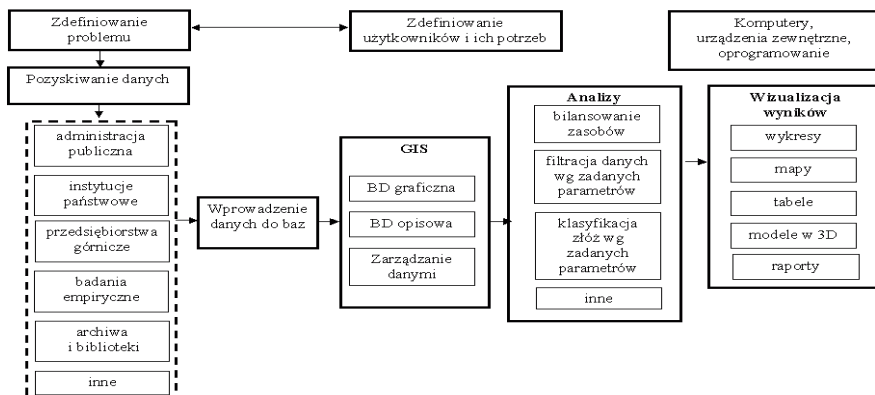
Zdefiniowanie problemu

Zdefiniowanie użytkowników i ich potrzeb

Komputery, urządzenia zewnętrzne, oprogramowanie

Pozyskiwanie danych

administracja publiczna

instytucje państwowe

przedsiębiorstwa górnicze

badania empiryczne

archiwa i biblioteki

inne

Wprowadzenie danych do baz

GIS

BD graficzna

BD opisowa

Zarządzanie danymi

Analizy

bilansowanie zasobów

filtracja danych wg zadanych parametrów

klasyfikacja złóż wg zadanych parametrów

inne

Wizualizacja wyników

wykresy

mapy

tabele

modele w 3D

raporty